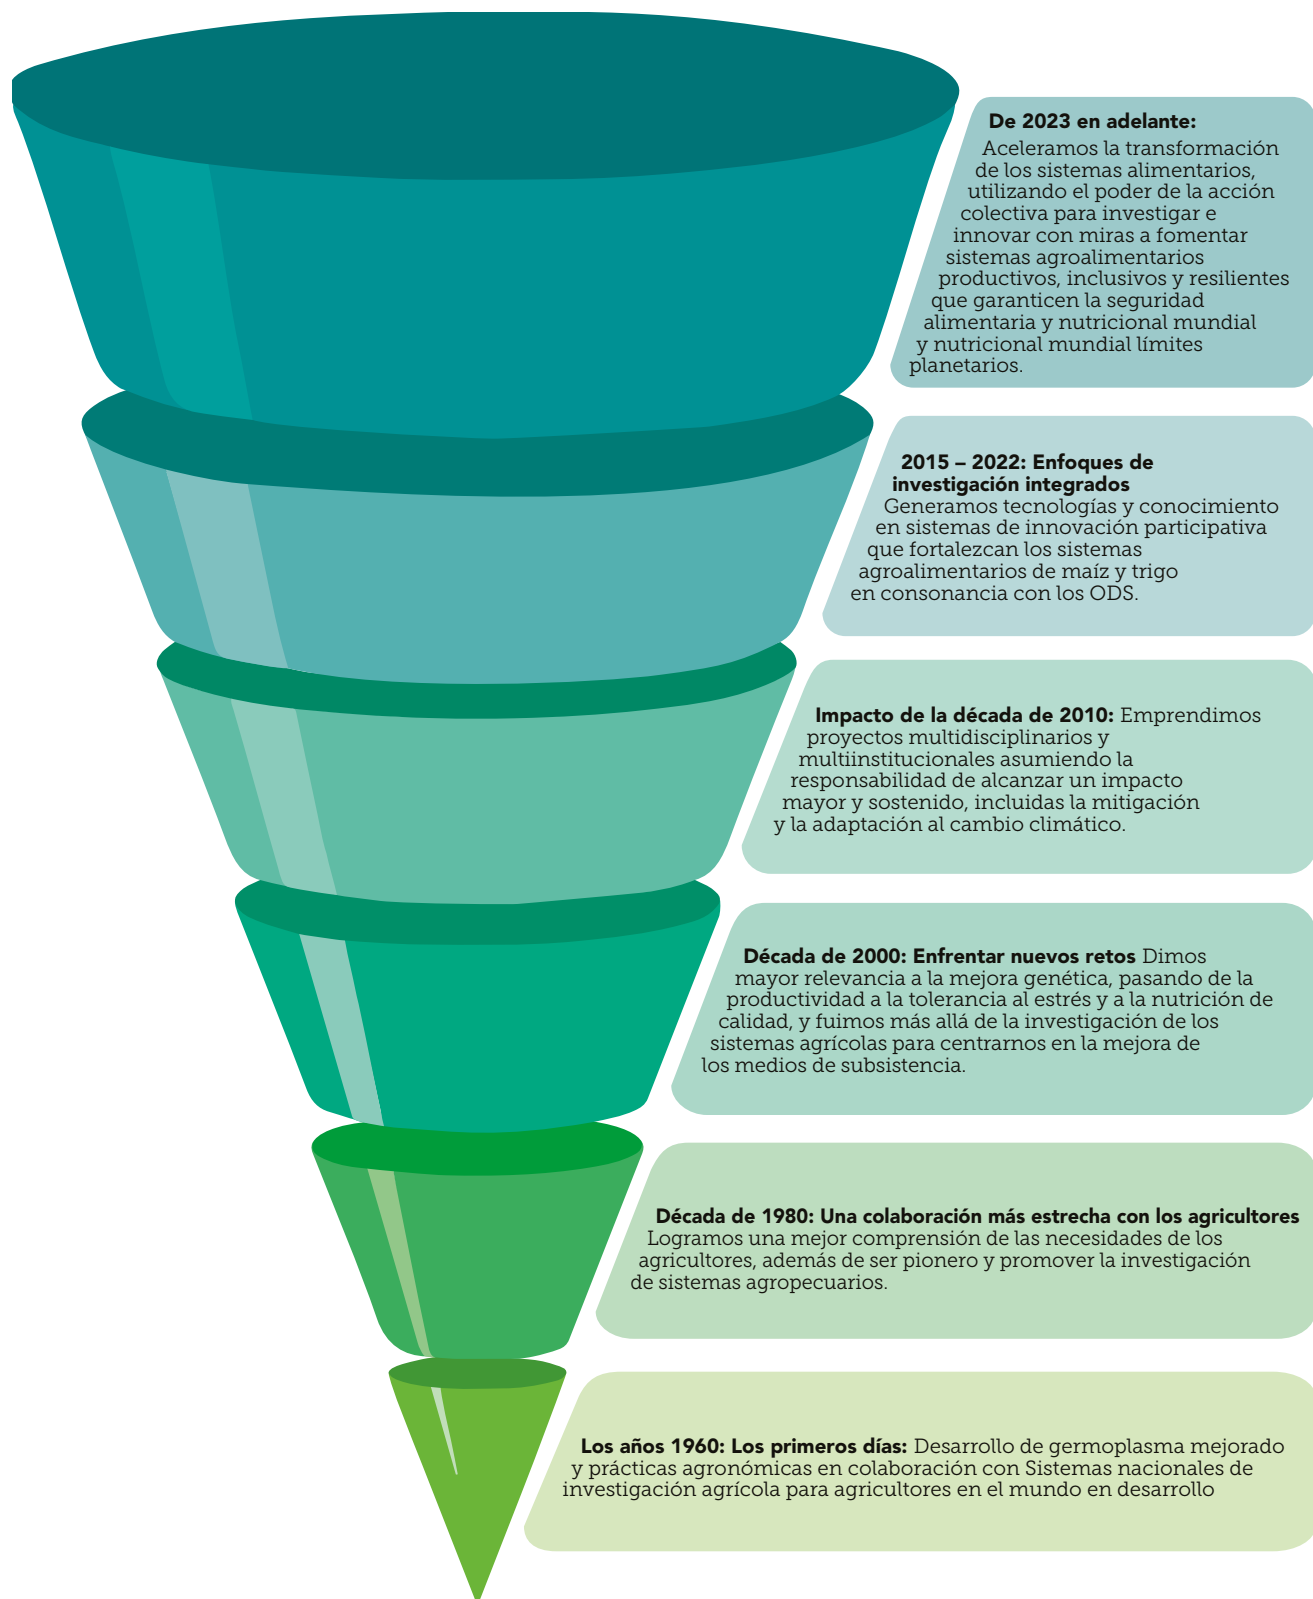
**De 2023 en adelante:** Aceleramos la transformación de los sistemas alimentarios, utilizando el poder de la acción colectiva para investigar e innovar con miras a fomentar sistemas agroalimentarios productivos, inclusivos y resilientes que garanticen la seguridad alimentaria y nutricional mundial y nutricional mundial límites planetarios.

**2015 – 2022: Enfoques de investigación integrados** Generamos tecnologías y conocimiento en sistemas de innovación participativa que fortalezcan los sistemas agroalimentarios de maíz y trigo en consonancia con los ODS.

**Impacto de la década de 2010:** Emprendimos proyectos multidisciplinarios y multiinstitucionales asumiendo la responsabilidad de alcanzar un impacto mayor y sostenido, incluidas la mitigación y la adaptación al cambio climático.

**Década de 2000: Enfrentar nuevos retos** Dimos mayor relevancia a la mejora genética, pasando de la productividad a la tolerancia al estrés y a la nutrición de calidad, y fuimos más allá de la investigación de los sistemas agrícolas para centrarnos en la mejora de los medios de subsistencia.

**Década de 1980: Una colaboración más estrecha con los agricultores** Logramos una mejor comprensión de las necesidades de los agricultores, además de ser pionero y promover la investigación de sistemas agropecuarios.

**Los años 1960: Los primeros días:** Desarrollo de germoplasma mejorado y prácticas agronómicas en colaboración con Sistemas nacionales de investigación agrícola para agricultores en el mundo en desarrollo